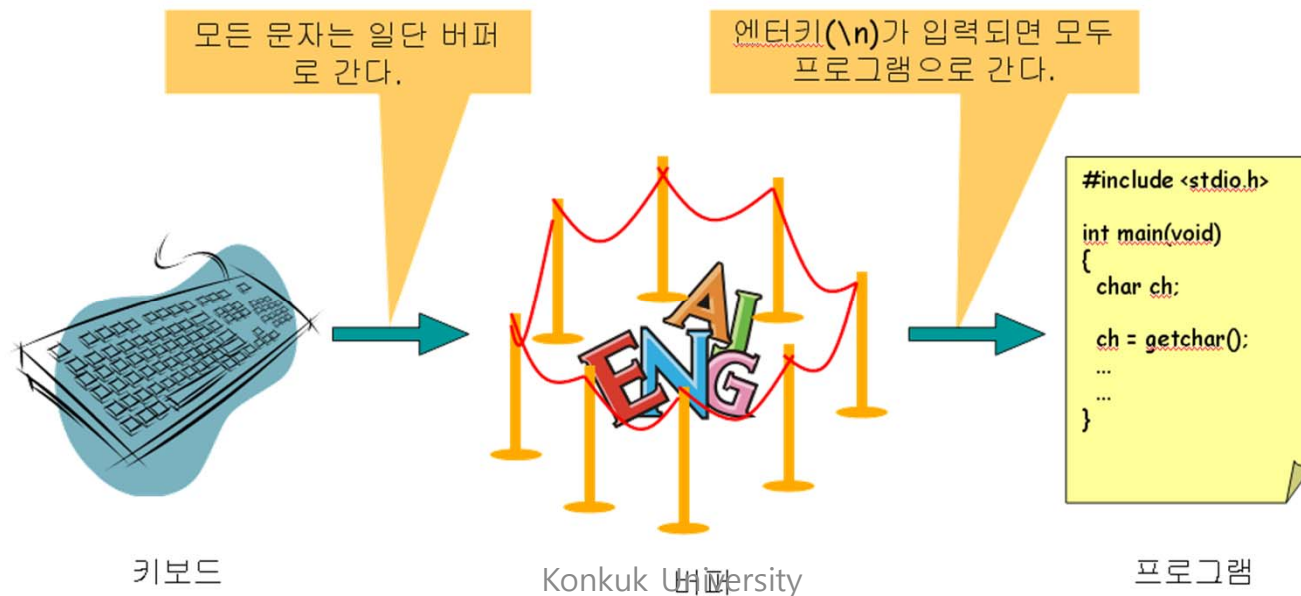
모든 문자는 일단 버퍼로 간다.

엔터키(\n)가 입력되면 모두 프로그램으로 간다.

#include <stdio.h>

int main(void)
{
char ch;

ch = getchar();
...
...
}

AI
ENG

키보드

버퍼

Konkuk University

프로그램